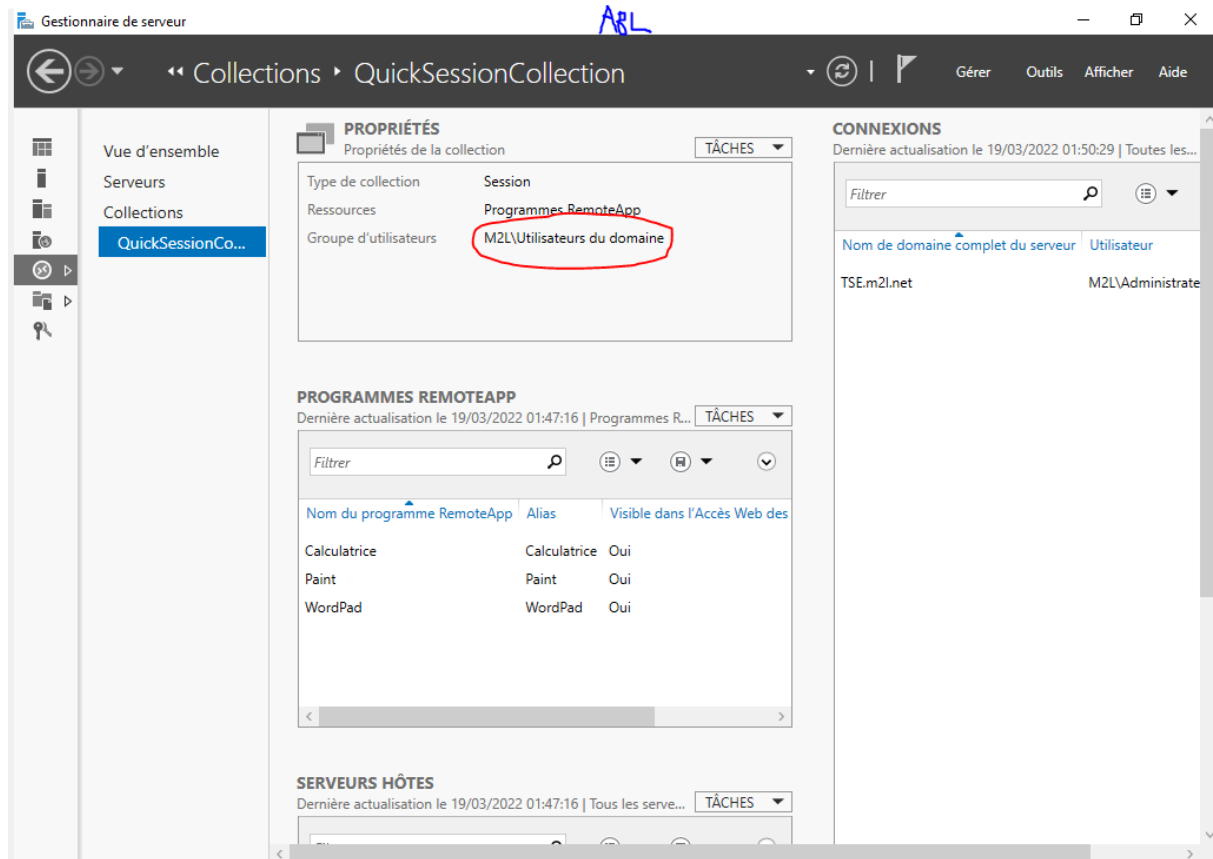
Gestionnaire de serveur

ABL

Collections ▸ QuickSessionCollection

Gérer Outils Afficher Aide

Vue d'ensemble
Serveurs
Collections
QuickSessionCo...

PROPRIÉTÉS
Propriétés de la collection
TÂCHES

Type de collection Session
Ressources Programmes RemoteApp
Groupe d'utilisateurs M2L\Utilisateurs du domaine

PROGRAMMES REMOTEAPP
Dernière actualisation le 19/03/2022 01:47:16 | Programmes R...
TÂCHES

Filtrer

| Nom du programme RemoteApp | Alias | Visible dans l'Accès Web des |
|---|---|---|
| Calculatrice | Calculatrice | Oui |
| Paint | Paint | Oui |
| WordPad | WordPad | Oui |

SERVEURS HÔTES
Dernière actualisation le 19/03/2022 01:47:16 | Tous les serve...
TÂCHES

CONNEXIONS
Dernière actualisation le 19/03/2022 01:50:29 | Toutes les...

Filtrer

| Nom de domaine complet du serveur | Utilisateur |
|---|---|
| TSE.m2l.net | M2L\Administrate |